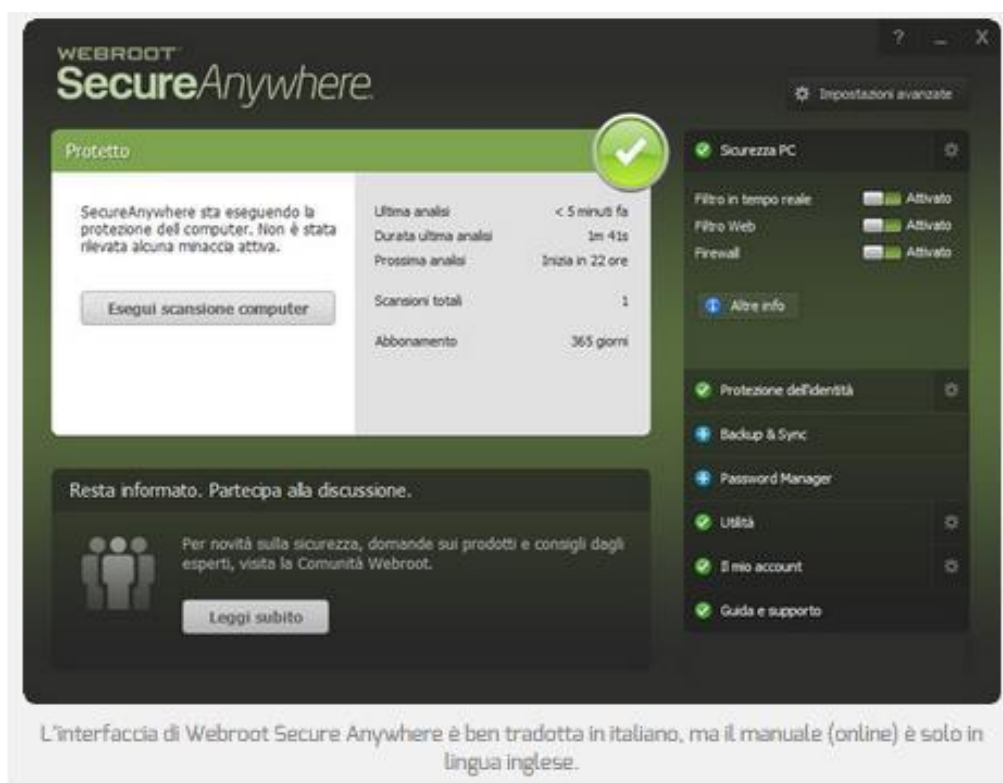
WEBROOT
SecureAnywhere.

? _ X

Impostazioni avanzate

Protetto

SecureAnywhere sta eseguendo la protezione del computer. Non è stata rilevata alcuna minaccia attiva.

Esegui scansione computer

| | |
|---|---|
| Ultima analisi | < 5 minuti fa |
| Durata ultima analisi | 1m 41s |
| Prossima analisi | Inizia in 22 ore |
| Scansioni totali | 1 |
| Abbonamento | 365 giorni |

Sicurezza PC

Filtro in tempo reale Attivato
Filtro Web Attivato
Firewall Attivato

Altre info

Protezione dell'identità
Backup & Sync
Password Manager
Utilità
Il mio account
Guida e supporto

Resta informato. Partecipa alla discussione.

Per novità sulla sicurezza, domande sui prodotti e consigli dagli esperti, visita la Comunità Webroot.

Leggi subito

L'interfaccia di Webroot Secure Anywhere è ben tradotta in italiano, ma il manuale (online) è solo in lingua inglese.